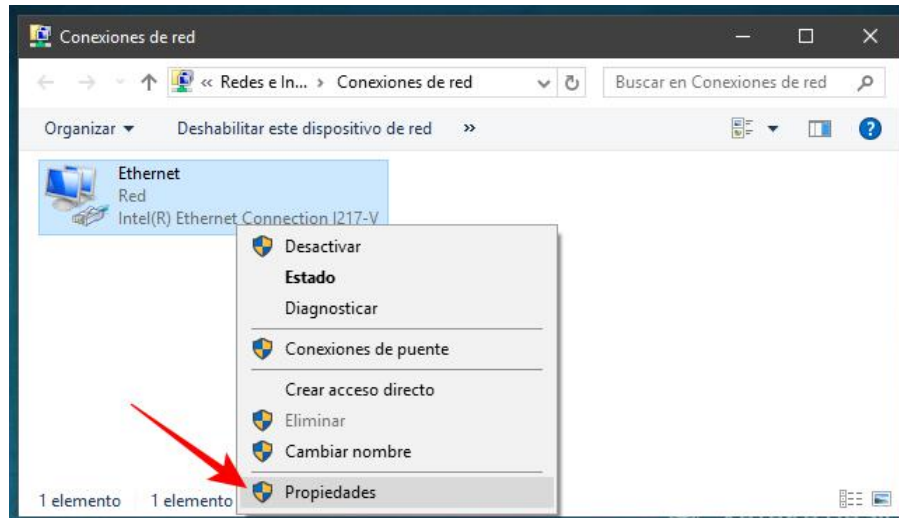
Conexiones de red

« Redes e In... › Conexiones de red

Buscar en Conexiones de red

Organizar ▾ Deshabilitar este dispositivo de red »

Ethernet
Red
Intel(R) Ethernet Connection I217-V

Desactivar
Estado
Diagnosticar
Conexiones de puente
Crear acceso directo
Eliminar
Cambiar nombre
Propiedades

1 elemento 1 elemento